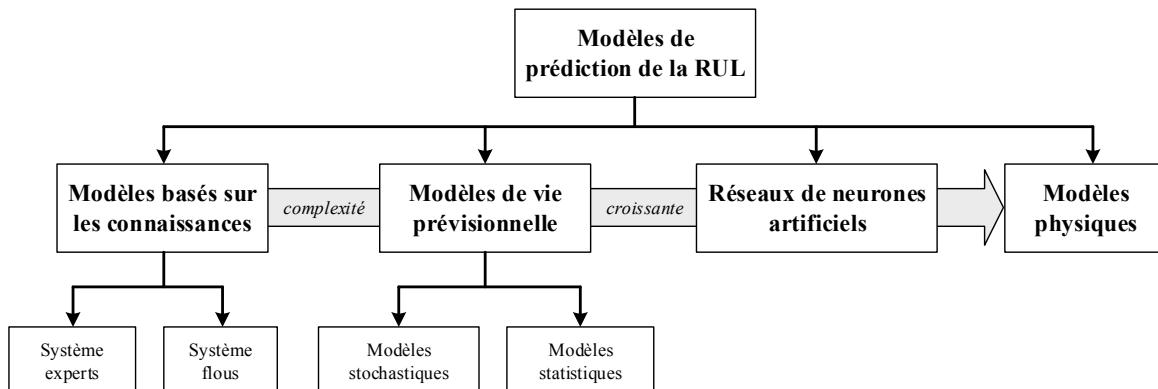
Modèles de prédiction de la RUL

Modèles basés sur les connaissances

complexité

Modèles de vie prévisionnelle

croissante

Réseaux de neurones artificiels

Modèles physiques

Système experts

Système flous

Modèles stochastiques

Modèles statistiques